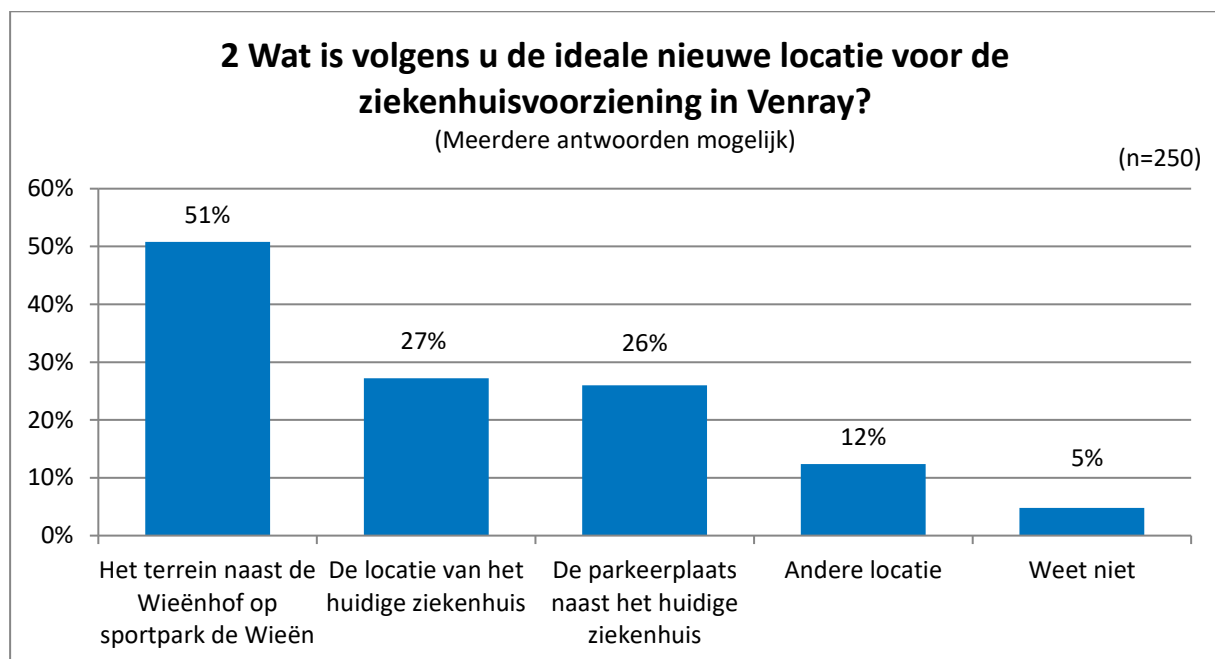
2 Wat is volgens u de ideale nieuwe locatie voor de ziekenhuisvoorziening in Venray?
(Meerdere antwoorden mogelijk)

(n=250)

60%
50%
40%
30%
20%
10%
0%

51%
27%
26%
12%
5%

Het terrein naast de Wieënhof op sportpark de Wieën
De locatie van het huidige ziekenhuis
De parkeerplaats naast het huidige ziekenhuis
Andere locatie
Weet niet